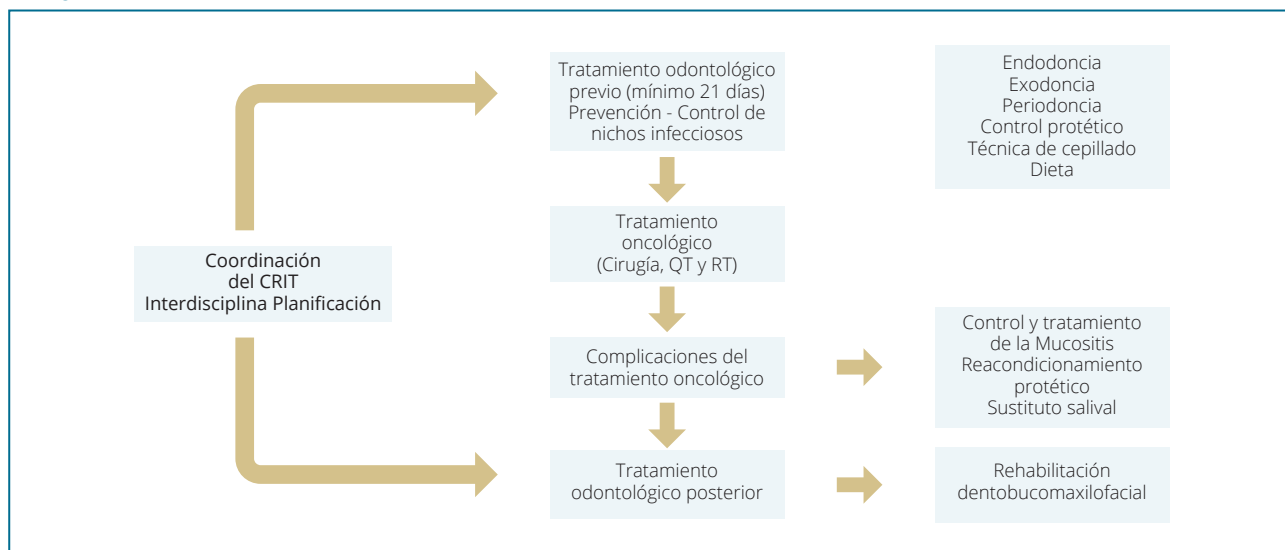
Coordinación del CRIT Interdisciplina Planificación

Tratamiento odontológico previo (mínimo 21 días) Prevención - Control de nichos infecciosos

Endodoncia
Exodoncia
Periodoncia
Control protético
Técnica de cepillado
Dieta

Tratamiento oncológico (Cirugía, QT y RT)

Complicaciones del tratamiento oncológico

Control y tratamiento de la Mucositis
Reacondicionamiento protético
Sustituto salival

Tratamiento odontológico posterior

Rehabilitación dentobucomaxilofacial